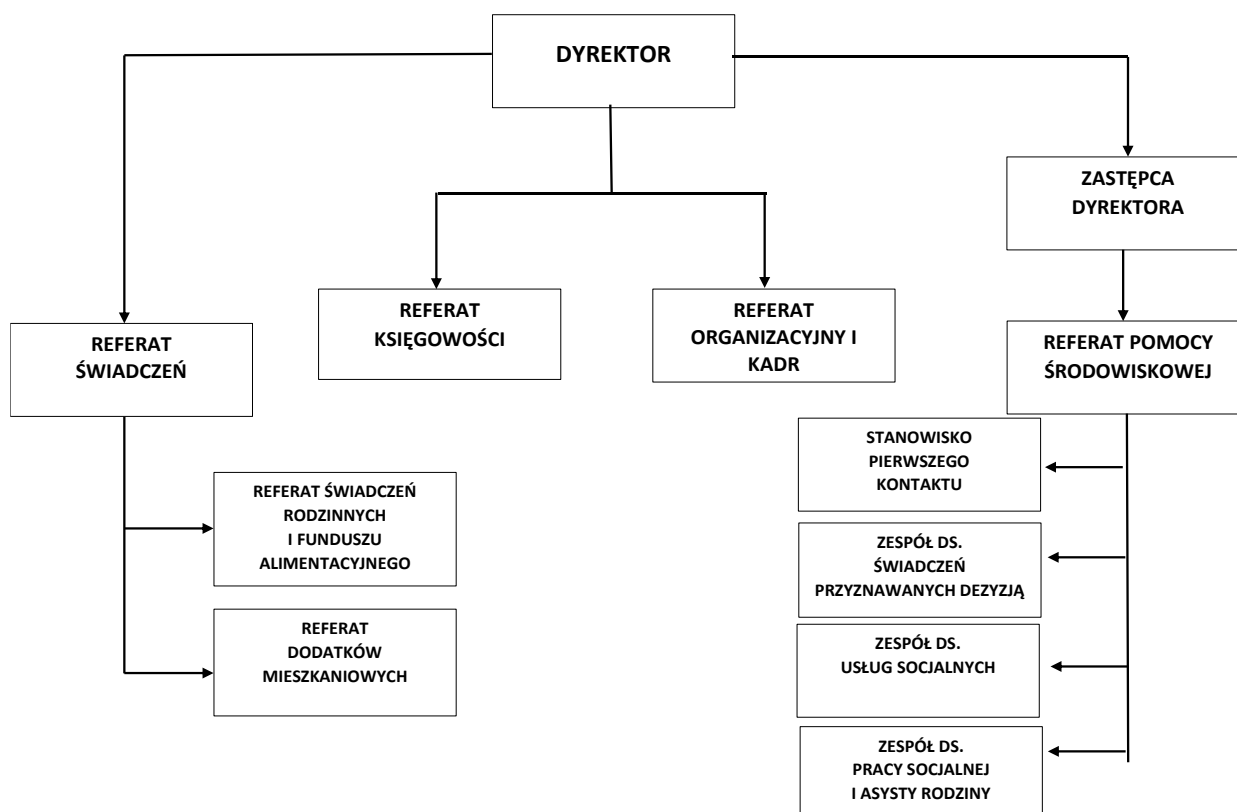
DYREKTOR

ZASTĘPCA DYREKTORA

REFERAT ŚWIADCZEŃ

REFERAT KSIĘGOWOŚCI

REFERAT ORGANIZACYJNY I KADR

REFERAT POMOCY ŚRODOWISKOWEJ

STANOWISKO PIERWSZEGO KONTAKTU

REFERAT ŚWIADCZEŃ RODZINNYCH I FUNDUSZU ALIMENTACYJNEGO

ZESPÓŁ DS. ŚWIADCZEŃ PRZYZNAWANYCH DEZYZJĄ

REFERAT DODATKÓW MIESZKANIOWYCH

ZESPÓŁ DS. USŁUG SOCJALNYCH

ZESPÓŁ DS. PRACY SOCJALNEJ I ASYSTY RODZINY